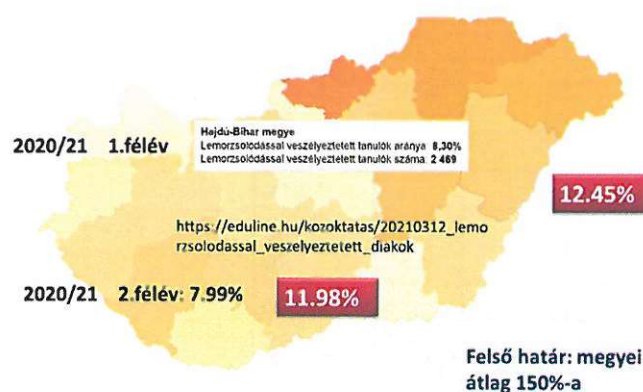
2020/21 1.félév

Hajdú-Bihar megye
Lemorzsolódással veszélyeztetett tanulók aránya 8,30%
Lemorzsolódással veszélyeztetett tanulók száma 2 469

12.45%

https://eduline.hu/kozoktatas/20210312_lemorzsolodassal_veszelyeztetett_diakok

2020/21 2.félév: 7.99%

11.98%

Felső határ: megyei átlag 150%-a